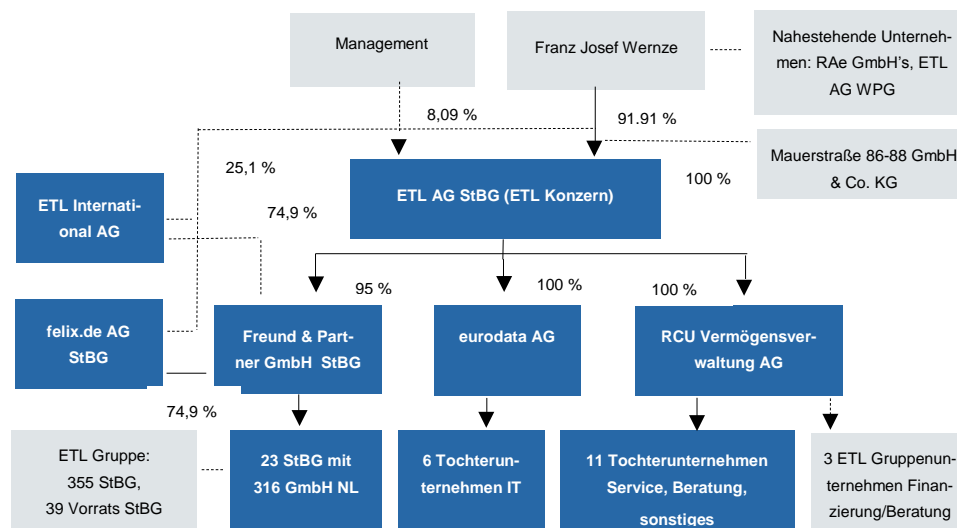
Management

Franz Josef Wernze

Nahestehende Unternehmen: RAe GmbH's, ETL AG WPG

8,09 %

91.91 %

Mauerstraße 86-88 GmbH & Co. KG

25,1 %

100 %

ETL AG StBG (ETL Konzern)

ETL International AG

74,9 %

95 %

100 %

100 %

felix.de AG StBG

Freund & Partner GmbH StBG

eurodata AG

RCU Vermögensverwaltung AG

74,9 %

ETL Gruppe: 355 StBG, 39 Vorrats StBG

23 StBG mit 316 GmbH NL

6 Tochterunternehmen IT

11 Tochterunternehmen Service, Beratung, sonstiges

3 ETL Gruppenunternehmen Finanzierung/Beratung